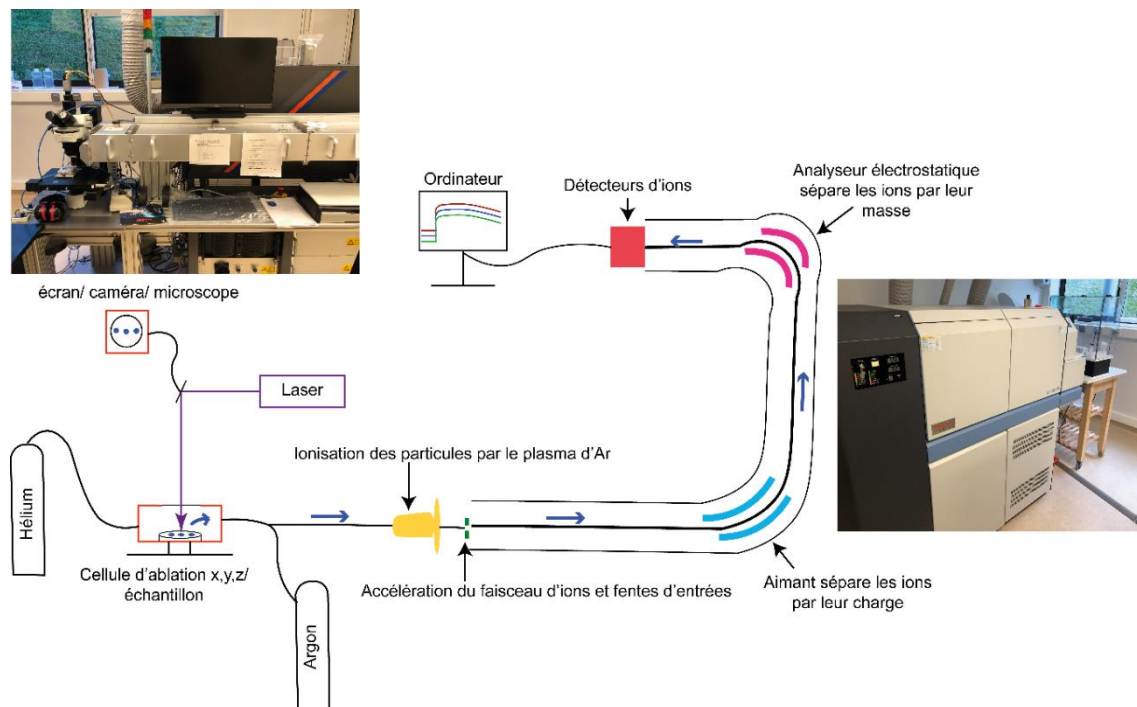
Ordinateur

Détecteurs d'ions

Analyseur électrostatique sépare les ions par leur masse

écran/ caméra/ microscope

Laser

Ionisation des particules par le plasma d'Ar

Hélium

Cellule d'ablation x,y,z/ échantillon

Accélération du faisceau d'ions et fentes d'entrées

Aimant sépare les ions par leur charge

Argon